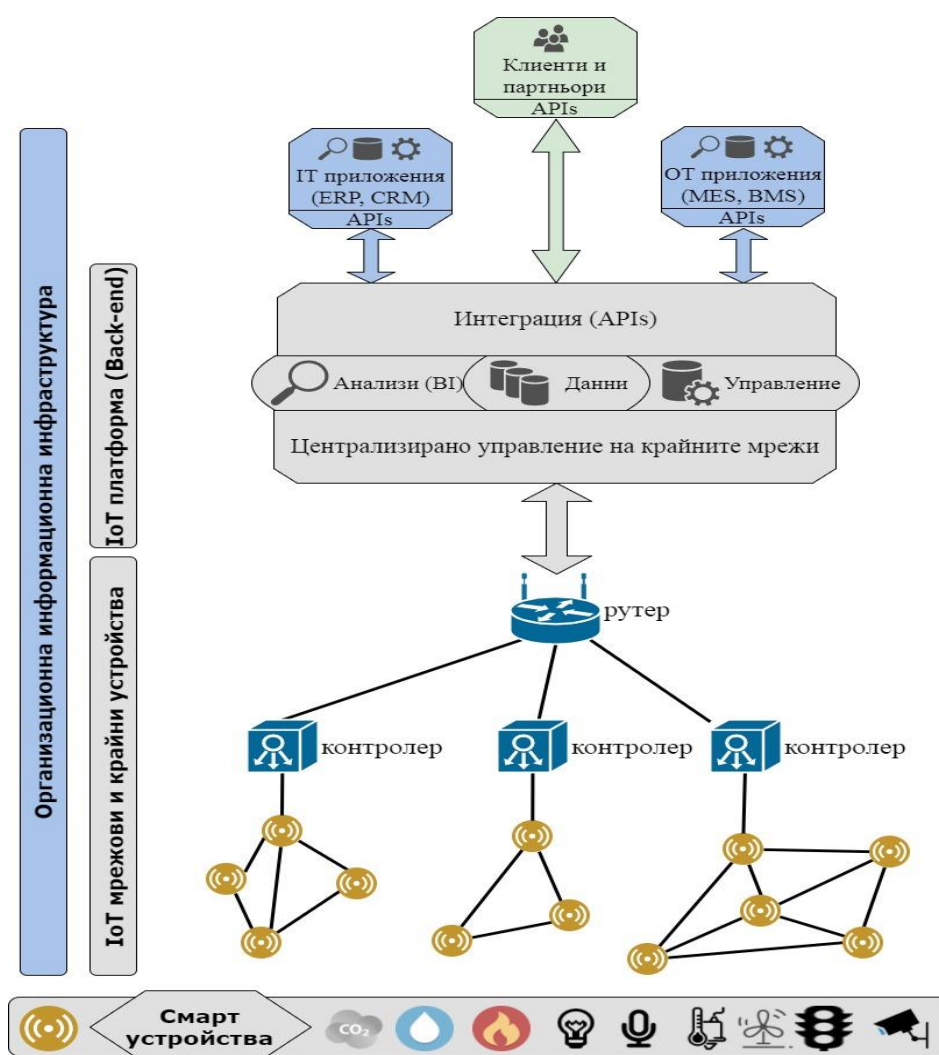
Организационна информационна инфраструктура

IoT платформа (Back-end)

IoT мрежови и крайни устройства

Клиенти и партньори
APIs

IT приложения (ERP, CRM)
APIs

OT приложения (MES, BMS)
APIs

Интеграция (APIs)

Анализи (BI)

Данни

Управление

Централизирано управление на крайните мрежи

рутер

контролер

контролер

контролер

Смарт устройства

$CO_2$